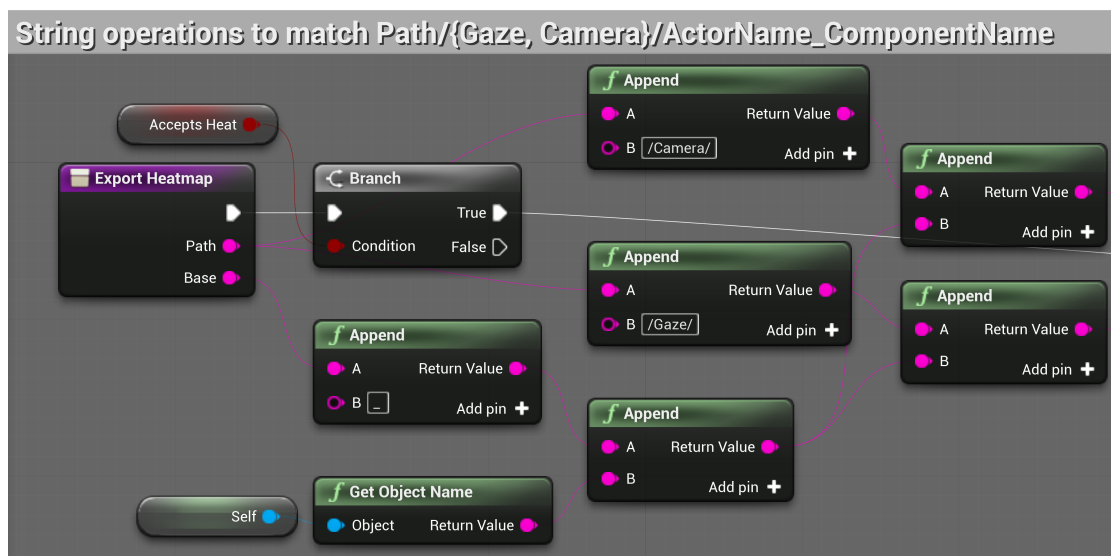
String operations to match Path/{Gaze, Camera}/ActorName_ComponentName

Accepts Heat

Export Heatmap
Path
Base

Branch
True
Condition
False

Append
A
Return Value
B /Camera/
Add pin +

Append
A
Return Value
B
Add pin +

Append
A
Return Value
B /Gaze/
Add pin +

Append
A
Return Value
B
Add pin +

Append
A
Return Value
B _
Add pin +

Append
A
Return Value
B
Add pin +

Self

Get Object Name
Object
Return Value